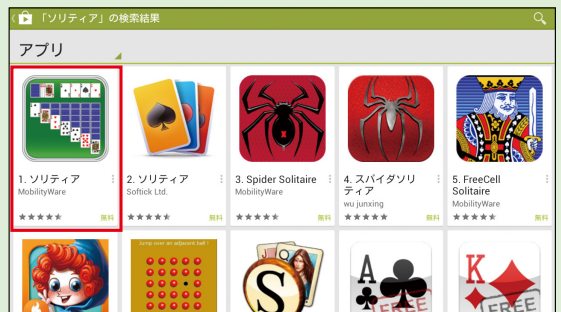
「ソリティア」の検索結果

アプリ

1. ソリティア
MobilityWare
無料

2. ソリティア
Softick Ltd.
無料

3. Spider Solitaire
MobilityWare
無料

4. スパイダソリティア
wu junxing
無料

5. FreeCell Solitaire
MobilityWare
無料

Jump over an adjacent ball !

FREE

FREE